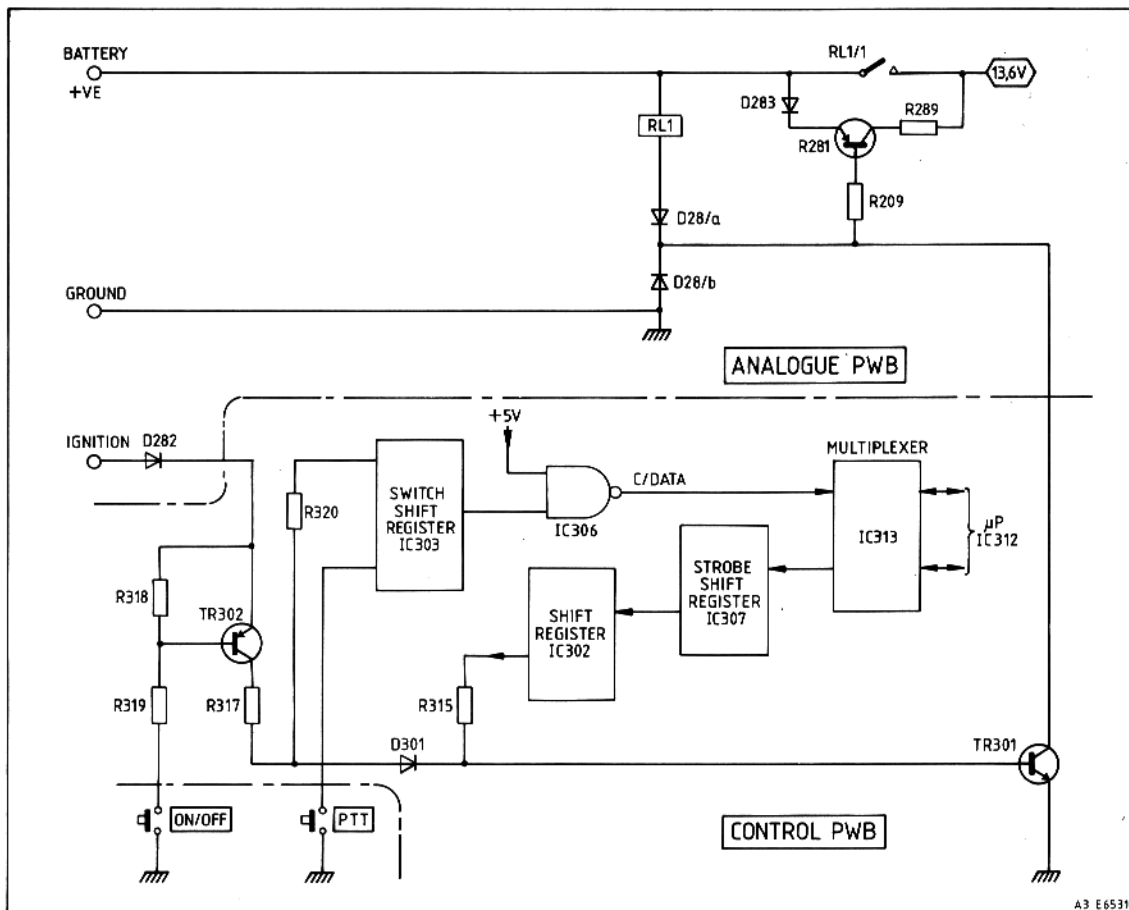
BATTERY
+VE
RL1/1
13,6V
D283
R289
RL1
R281
R209
D28/a
GROUND
D28/b
ANALOGUE PWB
+5V
IGNITION
D282
MULTIPLEXER
C/DATA
SWITCH SHIFT REGISTER IC303
R320
IC306
IC313
µP IC312
STROBE SHIFT REGISTER IC307
R318
TR302
SHIFT REGISTER IC302
R319
R317
R315
D301
TR301
ON/OFF
PTT
CONTROL PWB
A3 E6531